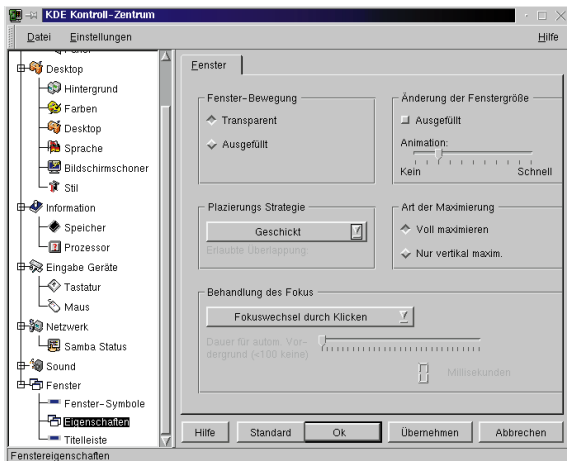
KDE Kontroll-Zentrum

Datei Einstellungen Hilfe

Panel
Desktop
Hintergrund
Farben
Desktop
Sprache
Bildschirmschoner
Stil
Information
Speicher
Prozessor
Eingabe Geräte
Tastatur
Maus
Netzwerk
Samba Status
Sound
Fenster
Fenster-Symbole
Eigenschaften
Titelleiste

Fenster

Fenster-Bewegung
Transparent
Ausgefüllt

Änderung der Fenstergröße
Ausgefüllt
Animation:
Kein Schnell

Plazierungs Strategie
Geschickt
Erlaubte Überlappung:

Art der Maximierung
Voll maximieren
Nur vertikal maxim.

Behandlung des Fokus
Fokuswechsel durch Klicken
Dauer für autom. Vordergrund (<100 keine)
Millisekunden

Hilfe Standard Ok Übernehmen Abbrechen

Fenstereigenschaften